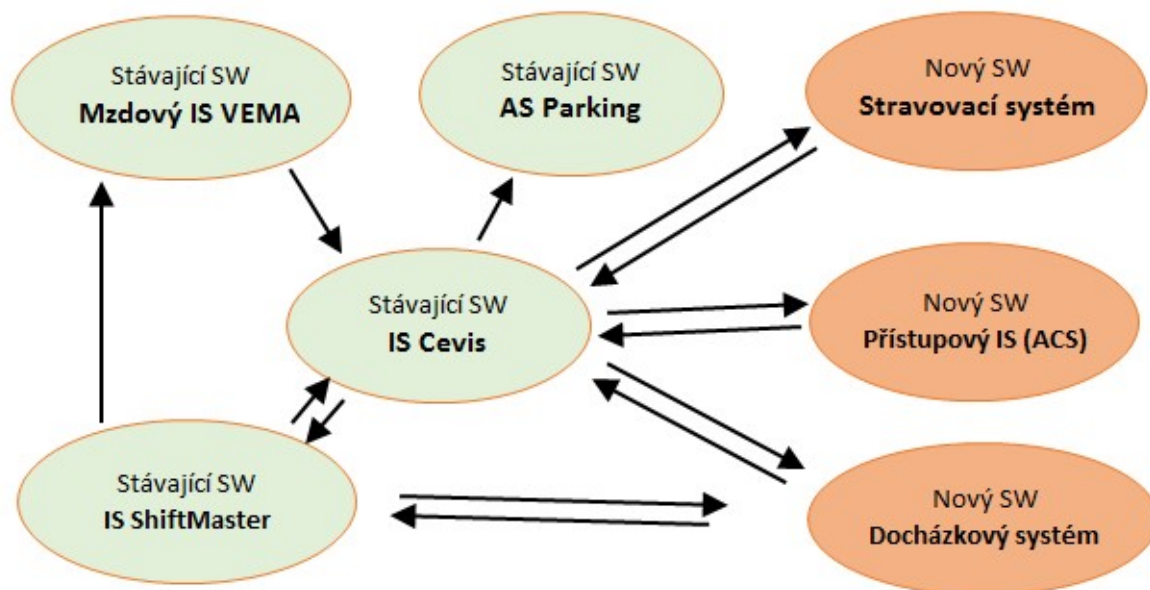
Stávající SW
**Mzdový IS VEMA**

Stávající SW
**AS Parking**

Nový SW
**Stravovací systém**

Stávající SW
**IS Cevis**

Nový SW
**Přístupový IS (ACS)**

Stávající SW
**IS ShiftMaster**

Nový SW
**Docházkový systém**